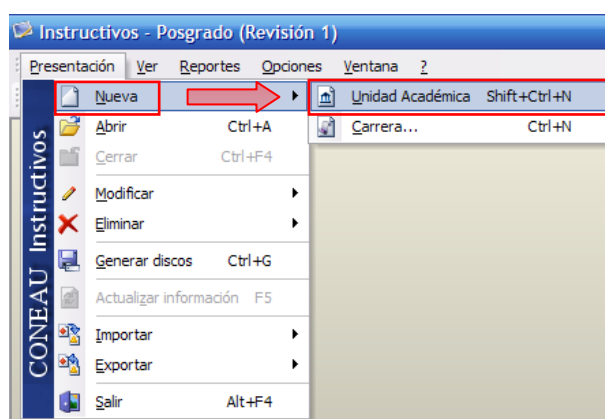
Instructivos - Posgrado (Revisión 1)

Presentación Ver Reportes Opciones Ventana ?

CONEAU Instructivos

Nueva
Abrir Ctrl+A
Cerrar Ctrl+F4
Modificar
Eliminar
Generar discos Ctrl+G
Actualizar información F5
Importar
Exportar
Salir Alt+F4

Unidad Académica Shift+Ctrl+N
Carrera... Ctrl+N